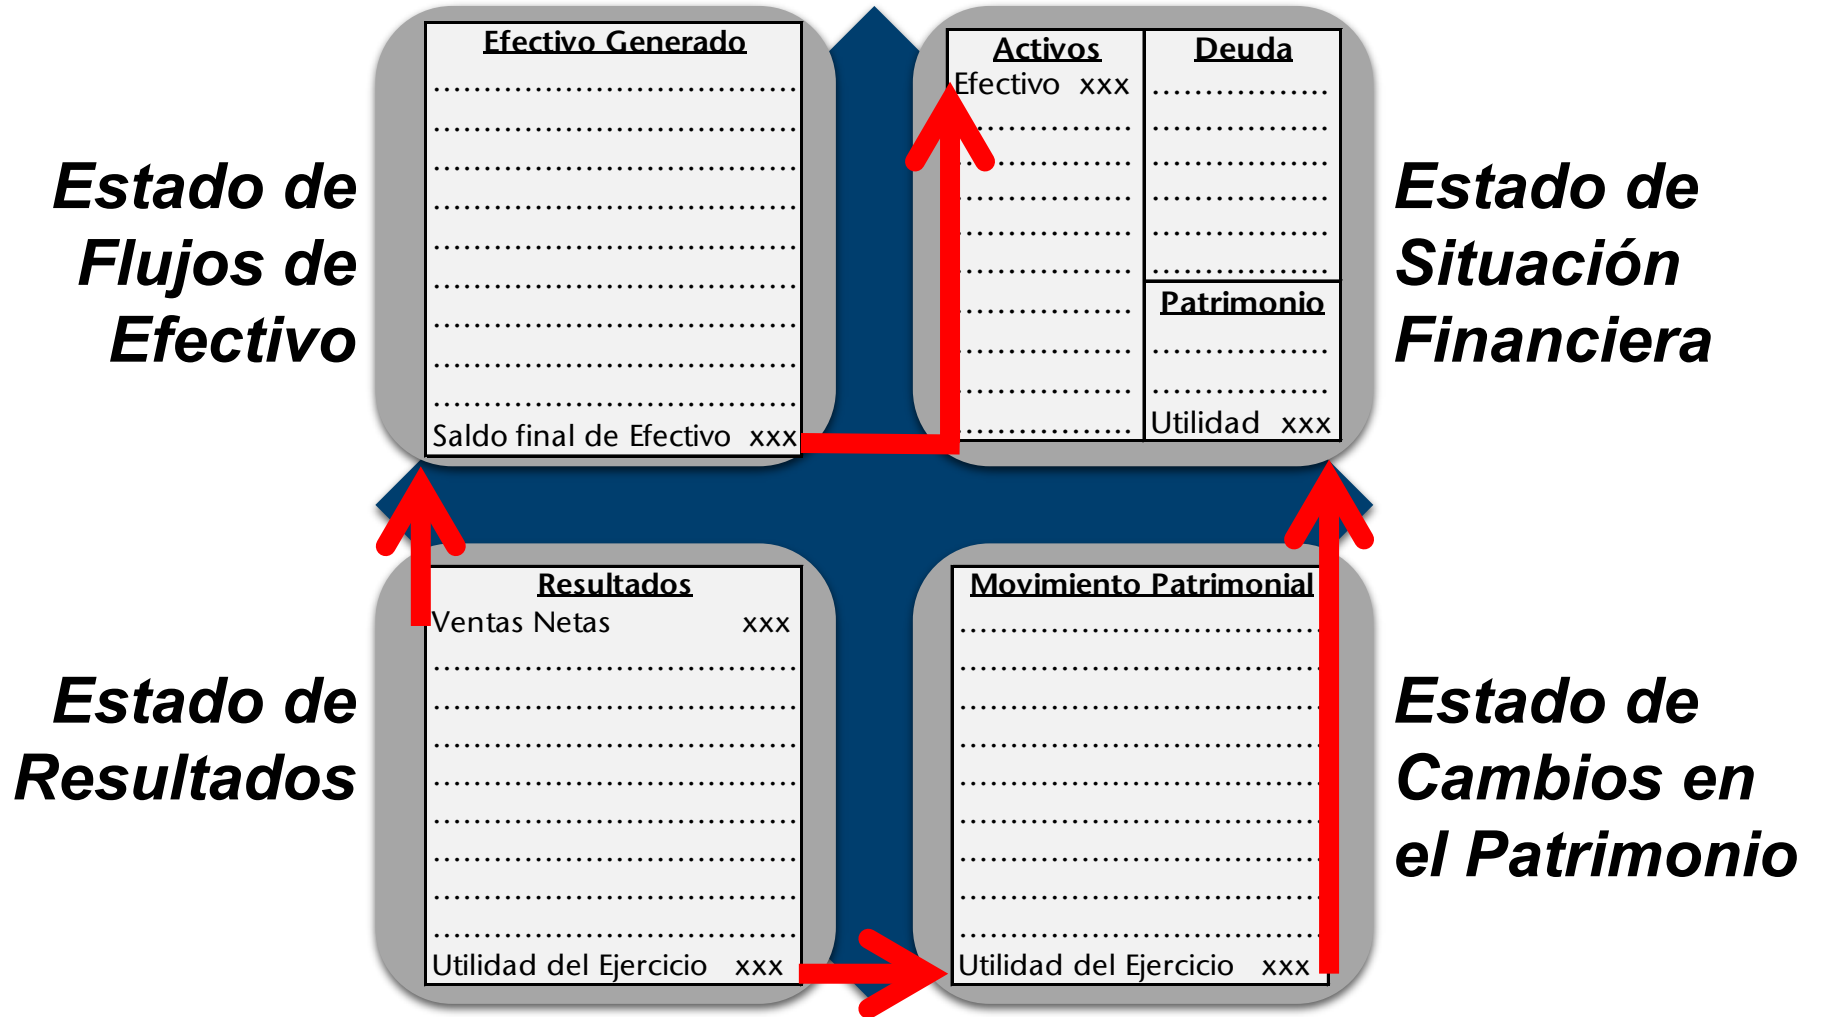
Estado de Flujos de Efectivo

Efectivo Generado

Saldo final de Efectivo xxx

| Activos | Deuda |
|---|---|
| Efectivo xxx | |
| | Patrimonio |
| | Utilidad xxx |

Estado de Situación Financiera

Estado de Resultados

Resultados

Ventas Netas xxx

Utilidad del Ejercicio xxx

Movimiento Patrimonial

Utilidad del Ejercicio xxx

Estado de Cambios en el Patrimonio